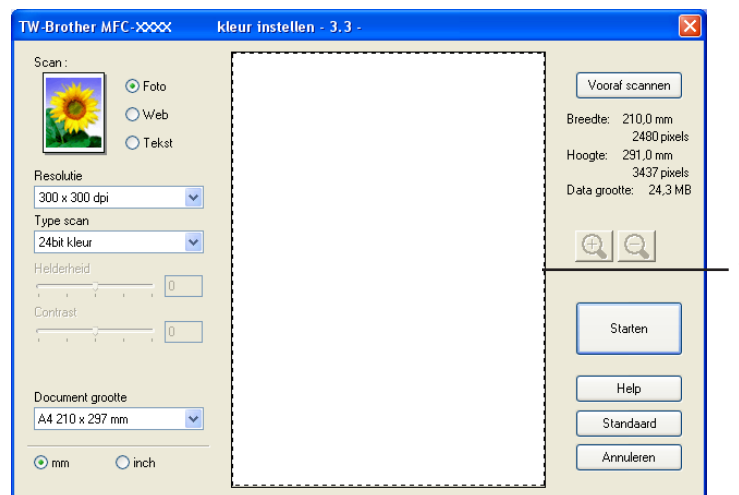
TW-Brother MFC-XXXX kleur instellen - 3.3 -

Scan :

Foto

Web

Tekst

Resolutie

300 x 300 dpi

Type scan

24bit kleur

Helderheid

0

Contrast

0

Document grootte

A4 210 x 297 mm

mm

inch

Vooraf scannen

Breedte: 210,0 mm
2480 pixels
Hoogte: 291,0 mm
3437 pixels
Data grootte: 24,3 MB

Starten

Help

Standaard

Annuleren